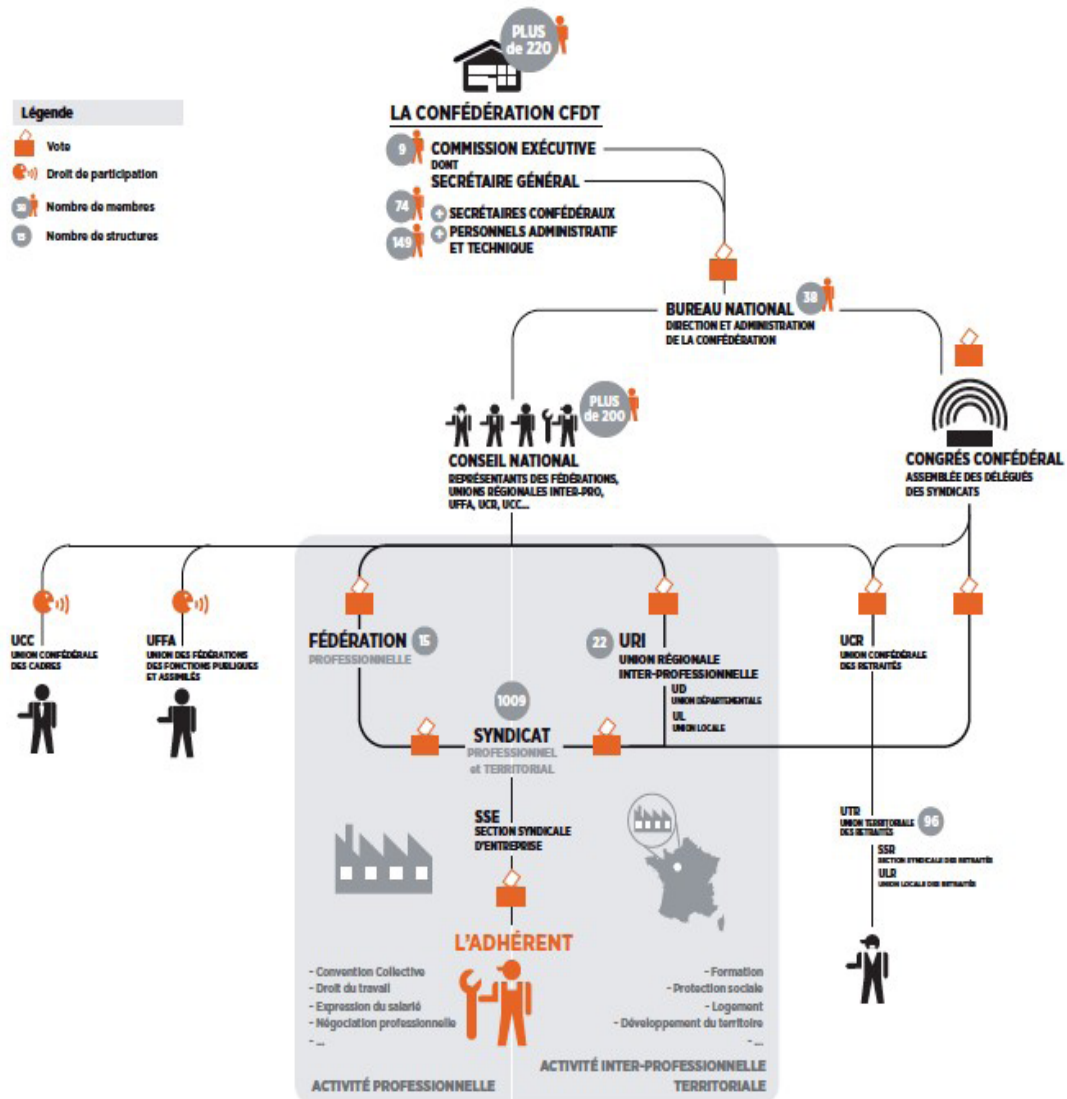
PLUS de 220

LA CONFÉDÉRATION CFDT

9 COMMISSION EXÉCUTIVE
DONT
SECRÉTAIRE GÉNÉRAL

74 + SECRÉTAIRES CONFÉDÉRAUX
149 + PERSONNELS ADMINISTRATIF ET TECHNIQUE

Légende
Vote
Droit de participation
38 Nombre de membres
15 Nombre de structures

BUREAU NATIONAL 38
DIRECTION ET ADMINISTRATION DE LA CONFÉDÉRATION

PLUS de 200
CONSEIL NATIONAL
REPRÉSENTANTS DES FÉDÉRATIONS, UNIONS RÉGIONALES INTER-PRO, UFFA, UCR, UCC...

CONGRÈS CONFÉDÉRAL
ASSEMBLÉE DES DÉLÉGUÉS DES SYNDICATS

UCC
UNION CONFÉDÉRALE DES CADRES

UFFA
UNION DES FÉDÉRATIONS DES FONCTIONS PUBLIQUES ET ASSIMILÉS

FÉDÉRATION 15
PROFESSIONNELLE

22 URI
UNION RÉGIONALE INTER-PROFESSIONNELLE
UD
UNION DÉPARTEMENTALE
UL
UNION LOCALE

UCR
UNION CONFÉDÉRALE DES RETRAITÉS

1009
SYNDICAT
PROFESSIONNEL et TERRITORIAL

SSE
SECTION SYNDICALE D'ENTREPRISE

UTR
UNION TERRITORIALE DES RETRAITÉS 96
SSR
SECTION SYNDICALE DES RETRAITÉS
ULR
UNION LOCALE DES RETRAITÉS

L'ADHÉRENT

- Convention Collective
- Droit du travail
- Expression du salarié
- Négociation professionnelle
- ...

- Formation
- Protection sociale
- Logement
- Développement du territoire
- ...

ACTIVITÉ PROFESSIONNELLE

ACTIVITÉ INTER-PROFESSIONNELLE TERRITORIALE